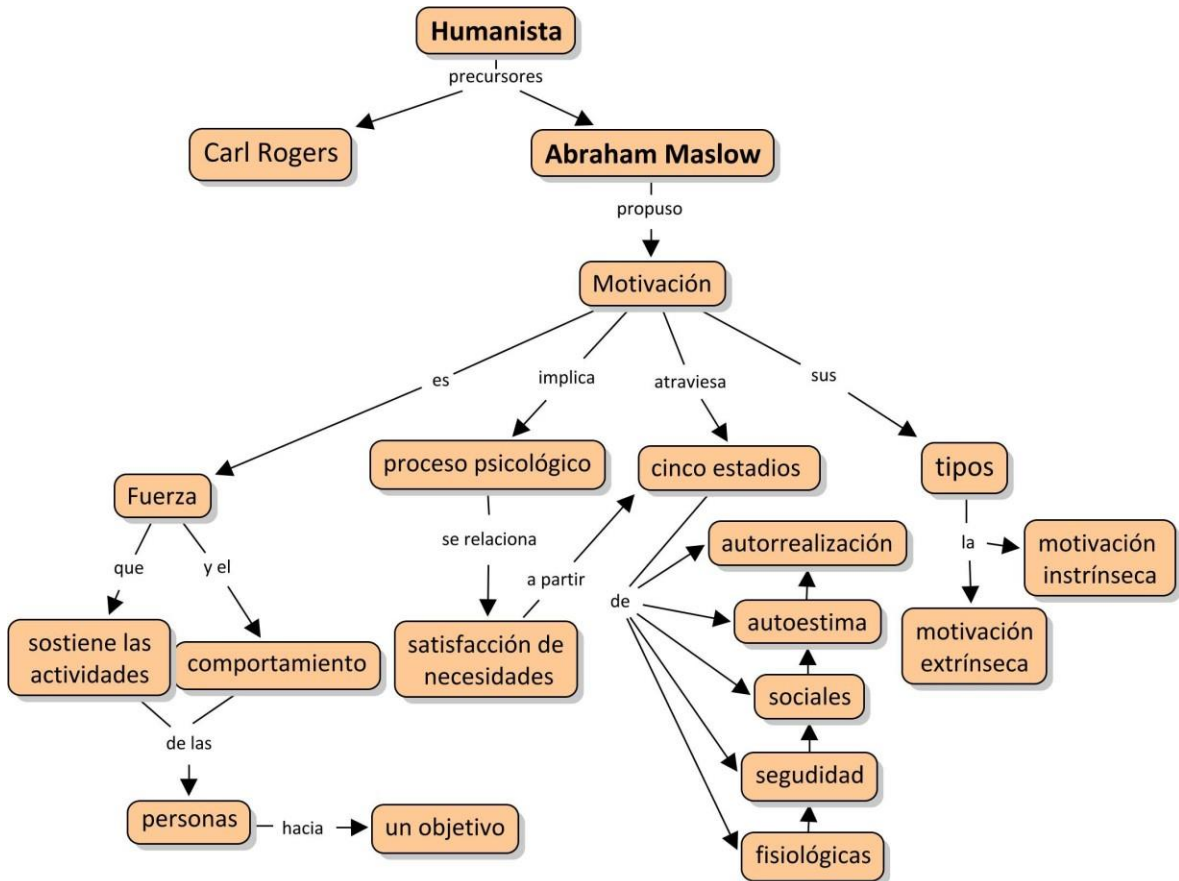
Humanista

precursores

Carl Rogers

Abraham Maslow

propuso

Motivación

es

implica

atraviesa

sus

Fuerza

proceso psicológico

cinco estadios

tipos

que

y el

se relaciona

a partir

de

la

sostiene las actividades

comportamiento

satisfacción de necesidades

autorrealización

autoestima

sociales

segudidad

fisiológicas

motivación instrínseca

motivación extrínseca

de las

personas

hacia

un objetivo